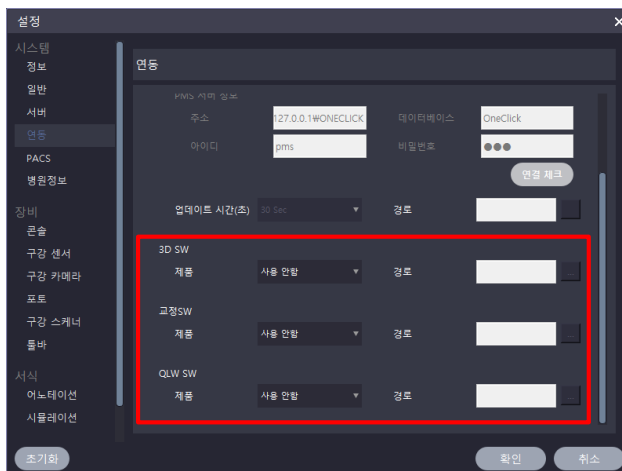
설정

시스템
정보
일반
서버
연동
PACS
병원정보
장비
콘솔
구강 센서
구강 카메라
포토
구강 스캐너
툴바
서식
어노테이션
시뮬레이션

연동

PMS 서버 정보
주소 127.0.0.1₩ONECLICK 데이터베이스 OneClick
아이디 pms 비밀번호 ●●●
연결 체크

업데이트 시간(초) 30 Sec 경로

3D SW
제품 사용 안함 경로

교정SW
제품 사용 안함 경로

QLW SW
제품 사용 안함 경로

초기화
확인 취소